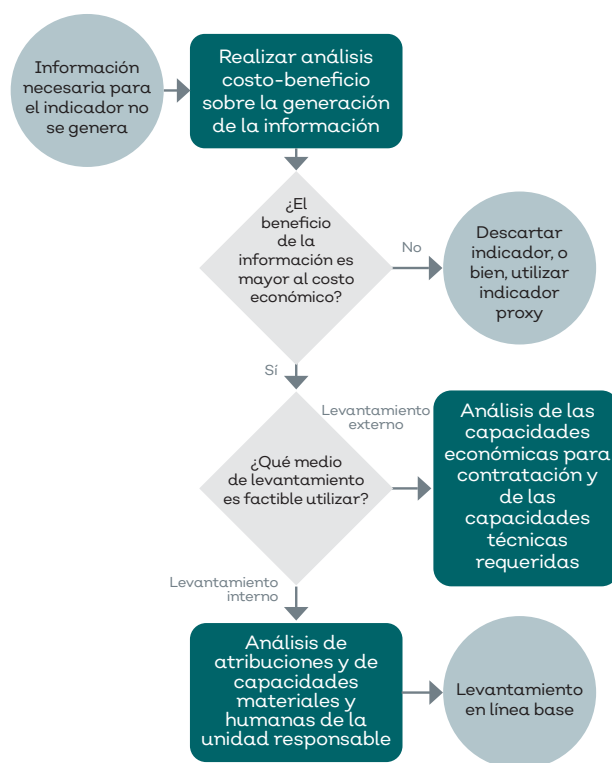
Información necesaria para el indicador no se genera

Realizar análisis costo-beneficio sobre la generación de la información

¿El beneficio de la información es mayor al costo económico?

No

Descartar indicador, o bien, utilizar indicador proxy

Sí

¿Qué medio de levantamiento es factible utilizar?

Levantamiento externo

Análisis de las capacidades económicas para contratación y de las capacidades técnicas requeridas

Levantamiento interno

Análisis de atribuciones y de capacidades materiales y humanas de la unidad responsable

Levantamiento en línea base